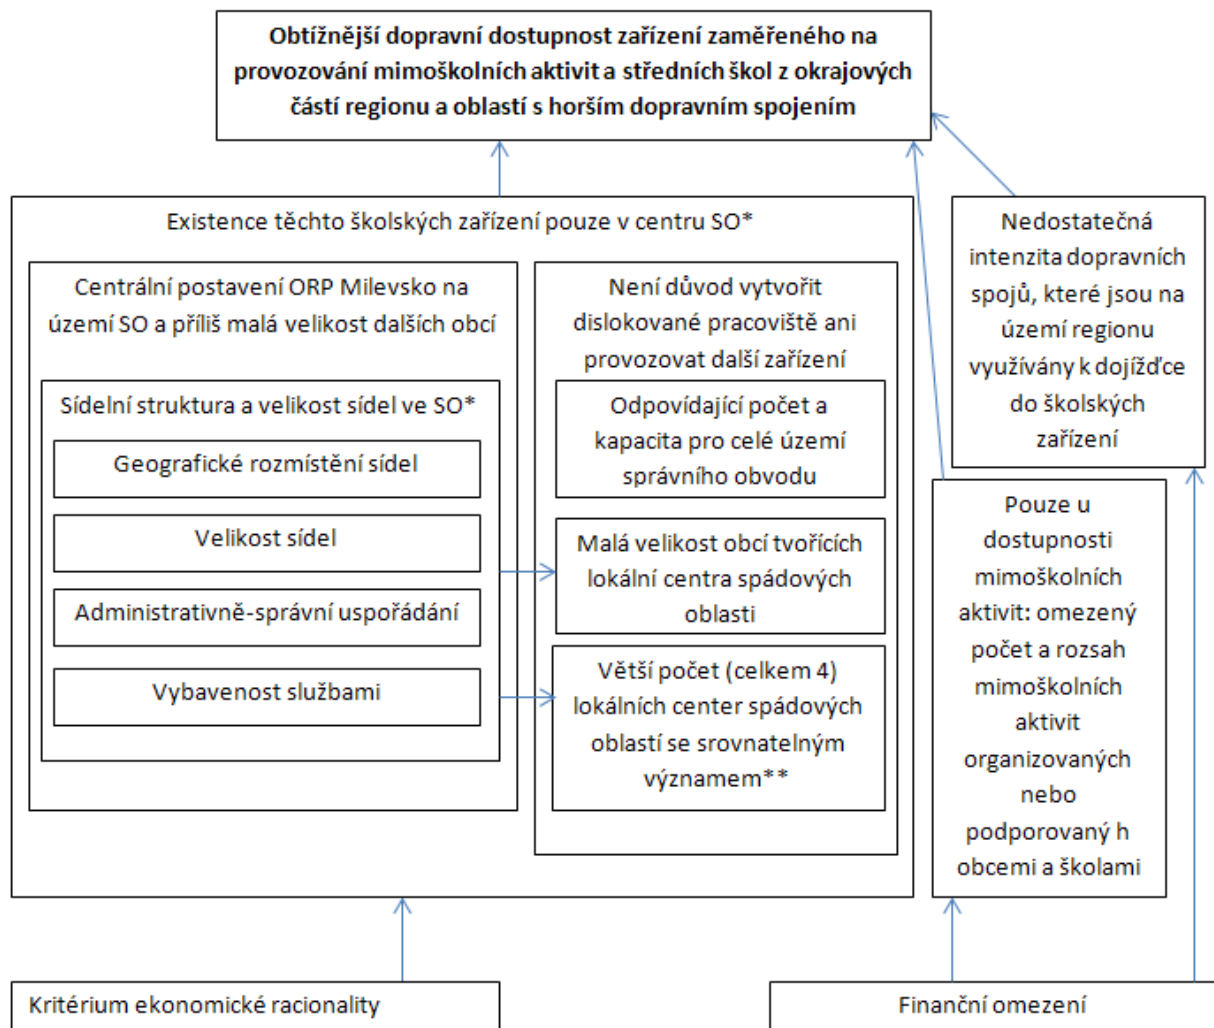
Obtížnější dopravní dostupnost zařízení zaměřeného na provozování mimoškolních aktivit a středních škol z okrajových částí regionu a oblastí s horším dopravním spojením

Existence těchto školských zařízení pouze v centru SO*

Centrální postavení ORP Milevsko na území SO a příliš malá velikost dalších obcí

Sídelní struktura a velikost sídel ve SO*

Geografické rozmístění sídel

Velikost sídel

Administrativně-správní uspořádání

Vybavenost službami

Není důvod vytvořit dislokované pracoviště ani provozovat další zařízení

Odpovídající počet a kapacita pro celé území správního obvodu

Malá velikost obcí tvořících lokální centra spádových oblasti

Větší počet (celkem 4) lokálních center spádových oblastí se srovnatelným významem**

Nedostatečná intenzita dopravních spojů, které jsou na území regionu využívány k dojížďce do školských zařízení

Pouze u dostupnosti mimoškolních aktivit: omezený počet a rozsah mimoškolních aktivit organizovaných nebo podporovaný h obcemi a školami

Kritérium ekonomické racionality

Finanční omezení